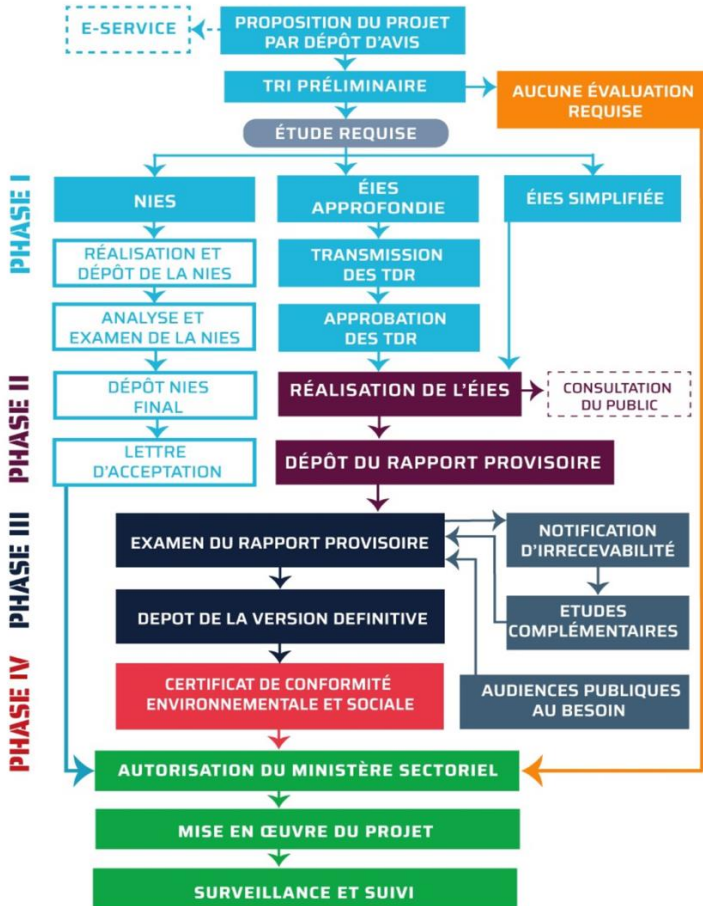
E-SERVICE

PROPOSITION DU PROJET PAR DÉPÔT D'AVIS

TRI PRÉLIMINAIRE

AUCUNE ÉVALUATION REQUISE

ÉTUDE REQUISE

PHASE I

NIES

ÉIES APPROFONDIE

ÉIES SIMPLIFIÉE

RÉALISATION ET DÉPÔT DE LA NIES

TRANSMISSION DES TDR

ANALYSE ET EXAMEN DE LA NIES

APPROBATION DES TDR

PHASE II

DÉPÔT NIES FINAL

RÉALISATION DE L'ÉIES

CONSULTATION DU PUBLIC

LETTRE D'ACCEPTATION

DÉPÔT DU RAPPORT PROVISOIRE

PHASE III

EXAMEN DU RAPPORT PROVISOIRE

NOTIFICATION D'IRRECEVABILITÉ

DEPOT DE LA VERSION DEFINITIVE

ETUDES COMPLÉMENTAIRES

PHASE IV

CERTIFICAT DE CONFORMITÉ ENVIRONNEMENTALE ET SOCIALE

AUDIENCES PUBLIQUES AU BESOIN

AUTORISATION DU MINISTÈRE SECTORIEL

MISE EN ŒUVRE DU PROJET

SURVEILLANCE ET SUIVI